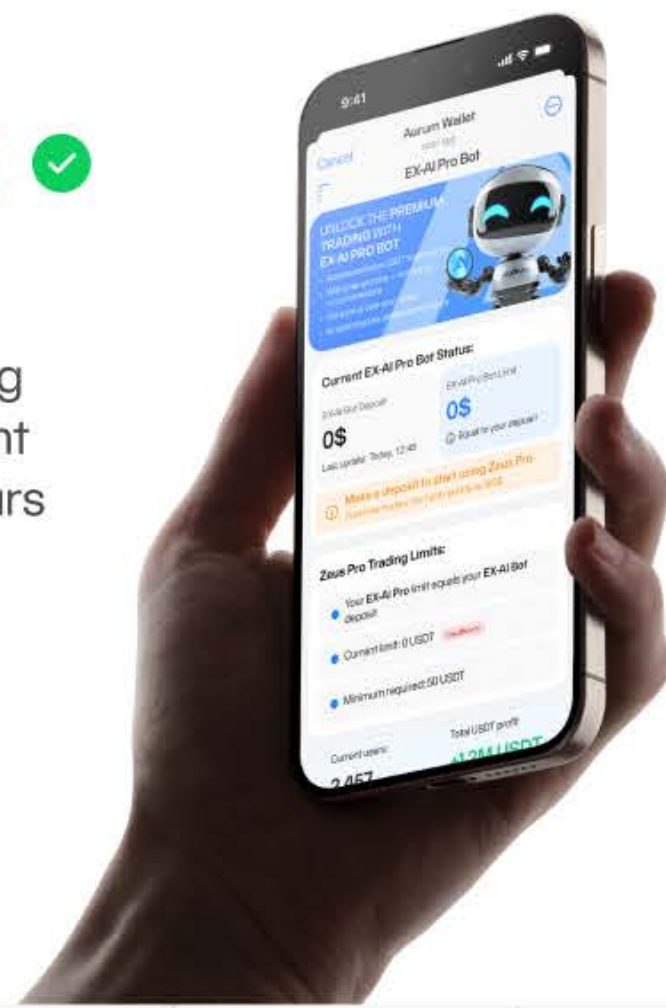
g
nt
urs

9:41

Cancel

Aurum Wallet
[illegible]

EX-AI Pro Bot

UNLOCK THE PREMIUM TRADING WITH EX-AI PRO BOT

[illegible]
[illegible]
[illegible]
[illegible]

Current EX-AI Pro Bot Status:

EX-AI Bot Deposit
0$
Last update: Today, 12:45

EX-AI Pro Bot Limit
0$
Equal to your deposit

Make a deposit to start using Zeus Pro
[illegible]

Zeus Pro Trading Limits:

Your EX-AI Pro limit equals your EX-AI Bot deposit

Current limit: 0 USDT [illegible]

Minimum required: 50 USDT

Current users:
2 457

Total USDT profit
+1.2M USDT